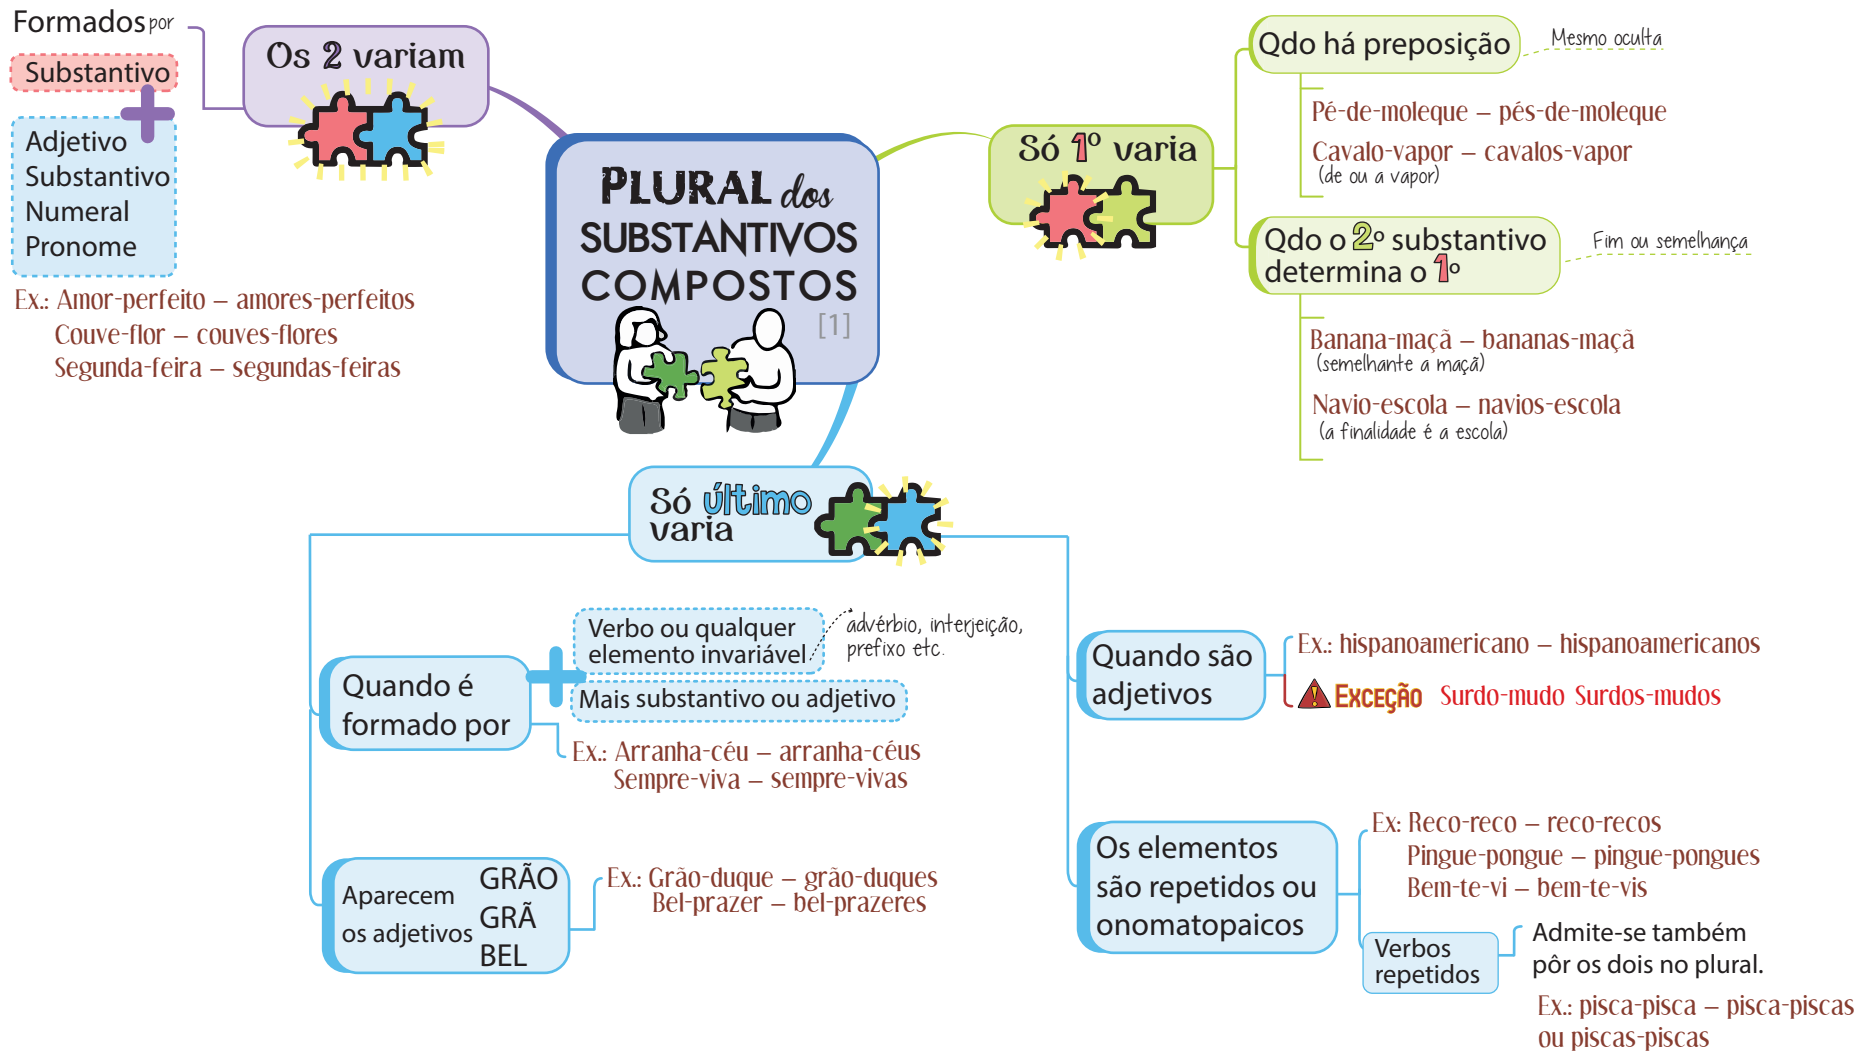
PLURAL dos SUBSTANTIVOS COMPOSTOS [1]

Formados por
Substantivo
+
Adjetivo
Substantivo
Numeral
Pronome

Os 2 variam

Ex.: Amor-perfeito – amores-perfeitos
Couve-flor – couves-flores
Segunda-feira – segundas-feiras

Só 1º varia

Qdo há preposição
Mesmo oculta

Pé-de-moleque – pés-de-moleque
Cavalo-vapor – cavalos-vapor
(de ou a vapor)

Qdo o 2º substantivo determina o 1º
Fim ou semelhança

Banana-maçã – bananas-maçã
(semelhante a maçã)
Navio-escola – navios-escola
(a finalidade é a escola)

Só último varia

Quando é formado por
Verbo ou qualquer elemento invariável
advérbio, interjeição, prefixo etc.
+
Mais substantivo ou adjetivo
Ex.: Arranha-céu – arranha-céus
Sempre-viva – sempre-vivas

Aparecem os adjetivos GRÃO GRÃ BEL
Ex.: Grão-duque – grão-duques
Bel-prazer – bel-prazeres

Quando são adjetivos
Ex.: hispanoamericano – hispanoamericanos
EXCEÇÃO Surdo-mudo Surdos-mudos

Os elementos são repetidos ou onomatopaicos
Ex: Reco-reco – reco-recos
Pingue-pongue – pingue-pongues
Bem-te-vi – bem-te-vis

Verbos repetidos
Admite-se também pôr os dois no plural.
Ex.: pisca-pisca – pisca-piscas ou piscas-piscas